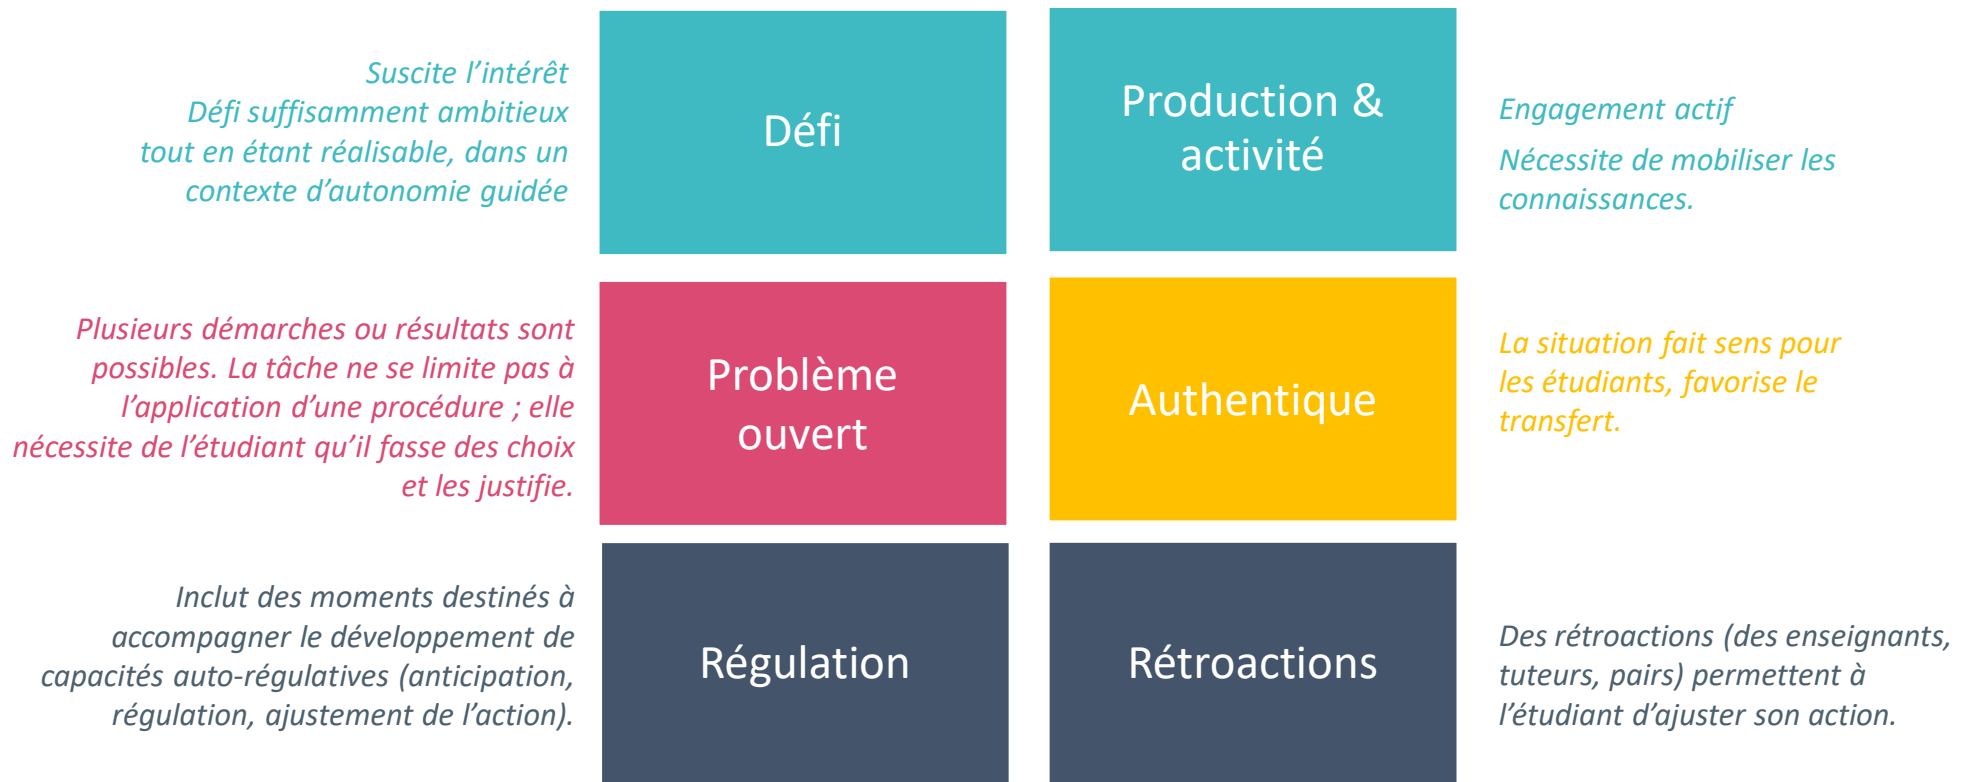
Suscite l’intérêt
Défi suffisamment ambitieux tout en étant réalisable, dans un contexte d’autonomie guidée

Défi

Production & activité

Engagement actif

Nécessite de mobiliser les connaissances.

Plusieurs démarches ou résultats sont possibles. La tâche ne se limite pas à l’application d’une procédure ; elle nécessite de l’étudiant qu’il fasse des choix et les justifie.

Problème ouvert

Authentique

La situation fait sens pour les étudiants, favorise le transfert.

Inclut des moments destinés à accompagner le développement de capacités auto-régulatives (anticipation, régulation, ajustement de l’action).

Régulation

Rétroactions

Des rétroactions (des enseignants, tuteurs, pairs) permettent à l’étudiant d’ajuster son action.